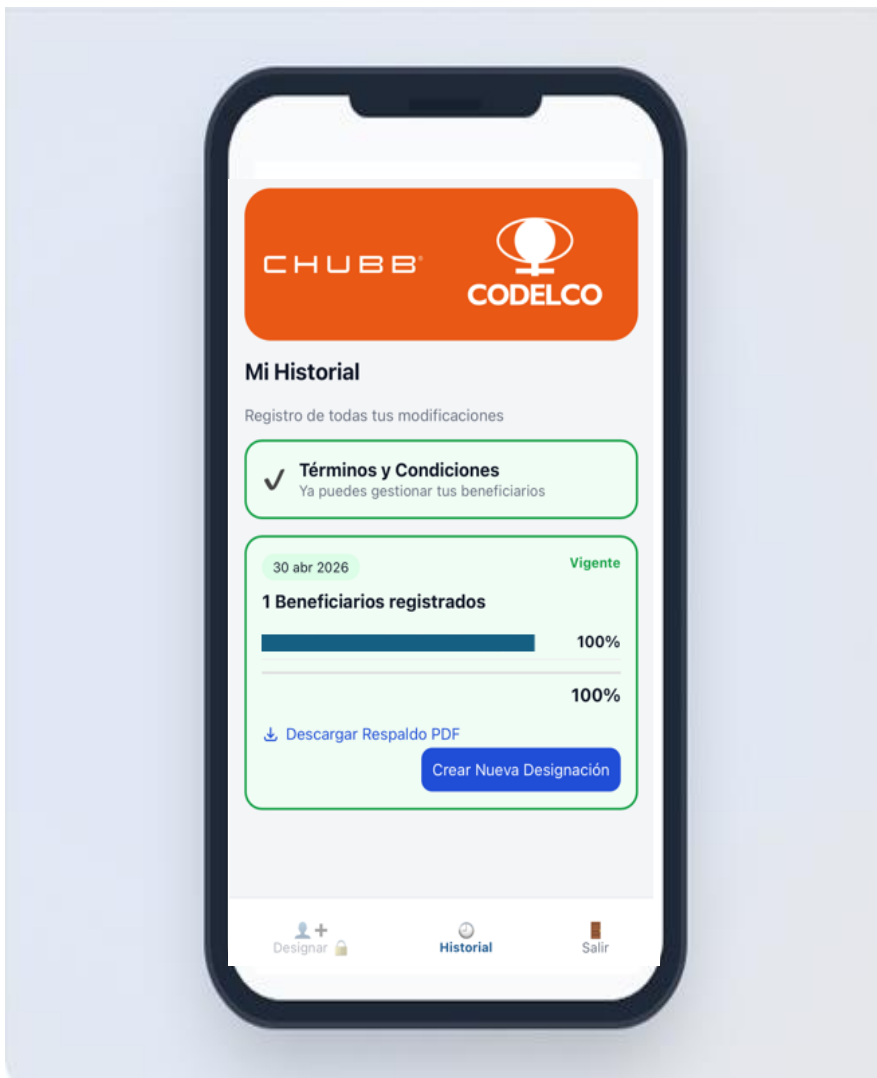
CHUBB®

CODELCO

Mi Historial

Registro de todas tus modificaciones

✓ Términos y Condiciones
Ya puedes gestionar tus beneficiarios

30 abr 2026

Vigente

1 Beneficiarios registrados

100%

100%

Descargar Respaldo PDF

Crear Nueva Designación

Designar

Historial

Salir